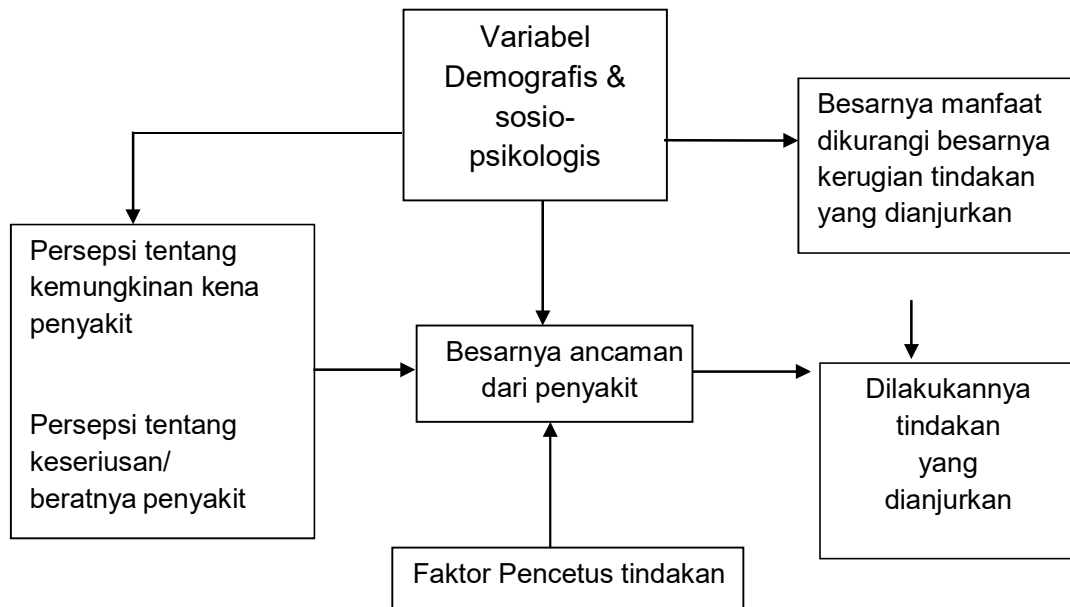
Variabel Demografis & sosiopsikologis

Besarnya manfaat dikurangi besarnya kerugian tindakan yang dianjurkan

Persepsi tentang kemungkinan kena penyakit

Persepsi tentang keseriusan/ beratnya penyakit

Besarnya ancaman dari penyakit

Dilakukannya tindakan yang dianjurkan

Faktor Pencetus tindakan